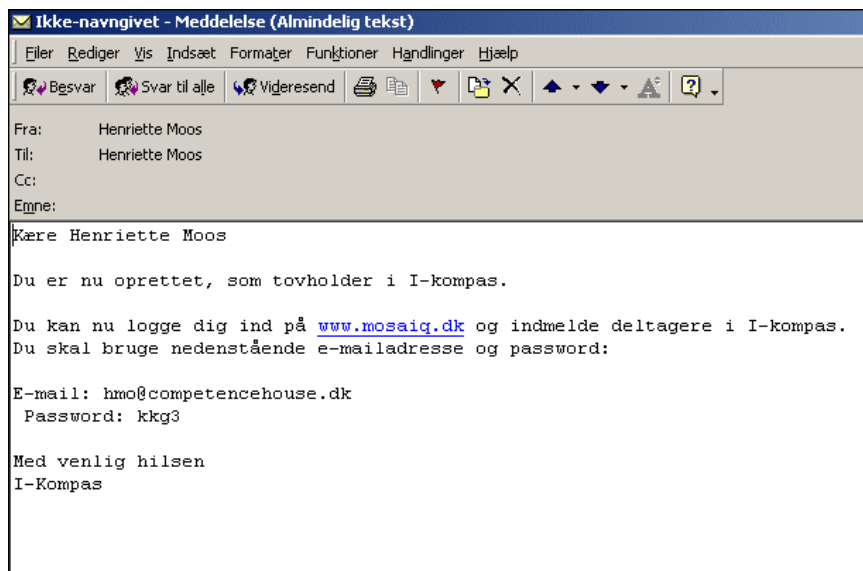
Ikke-navngivet - Meddelelse (Almindelig tekst)

Filer Rediger Vis Indsæt Formater Funktioner Handlinger Hjælp

Besvar Svar til alle Videresend

Fra: Henriette Moos
Til: Henriette Moos
Cc:
Emne:

Kære Henriette Moos

Du er nu oprettet, som tovholder i I-kompas.

Du kan nu logge dig ind på www.mosaiq.dk og indmelde deltagere i I-kompas.
Du skal bruge nedenstående e-mailadresse og password:

E-mail: hmo@competencehouse.dk
Password: kkg3

Med venlig hilsen
I-Kompas